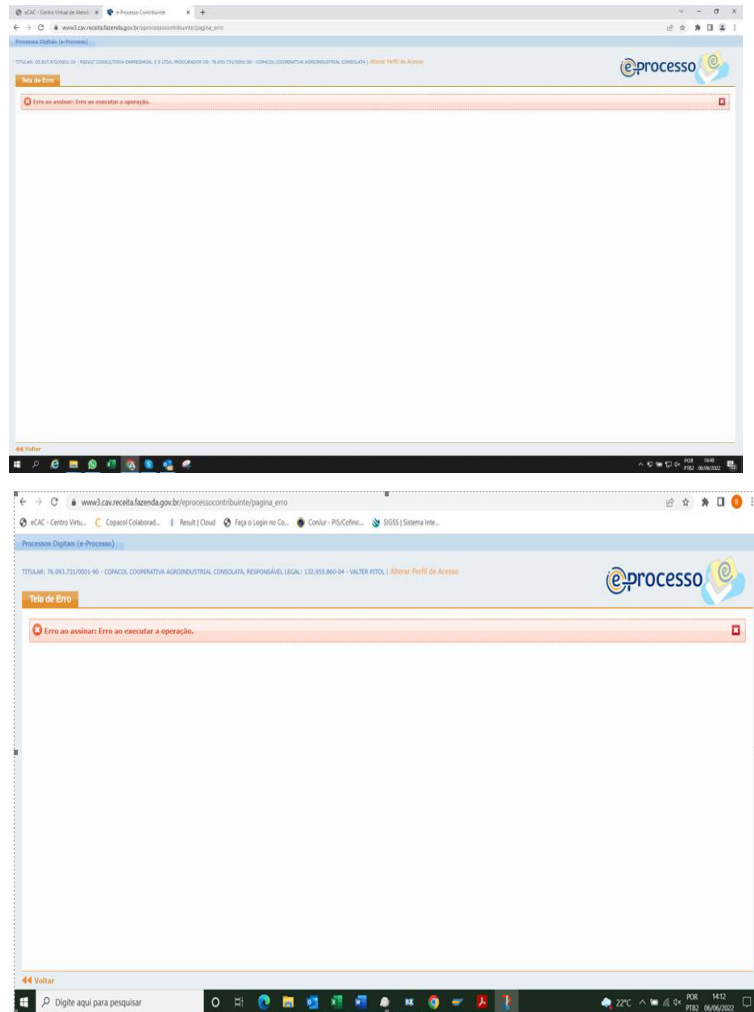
eCAC - Centro Virtual de Atendi | e-Processo Contribuinte
www3.cav.receita.fazenda.gov.br/eprocessocontribuinte/pagina_erro
Processo Digitais (e-Processo)
TITULAR: 05.817.873/0001-33 - RESULT CONSULTORIA EMPRESARIAL S S LTDA, PROCURADOR DE: 76.093.731/0001-90 - COPACOL COOPERATIVA AGROINDUSTRIAL CONSOLATA | Alterar Perfil de Acesso
e-processo
Tela de Erro
Erro ao assinar: Erro ao executar a operação.
Voltar
POR PTB2 16:48 06/06/2022

www3.cav.receita.fazenda.gov.br/eprocessocontribuinte/pagina_erro
eCAC - Centro Virtu... Copacol Colaborad... Result | Cloud Faça o Login no Co... Conlur - PIS/Cofins:... SIGSS | Sistema Inte...
Processos Digitais (e-Processo)
TITULAR: 76.093.731/0001-90 - COPACOL COOPERATIVA AGROINDUSTRIAL CONSOLATA, RESPONSÁVEL LEGAL: 132.955.860-04 - VALTER PITOL | Alterar Perfil de Acesso
e-processo
Tela de Erro
Erro ao assinar: Erro ao executar a operação.
Voltar
Digite aqui para pesquisar
22°C POR PTB2 14:12 06/06/2022